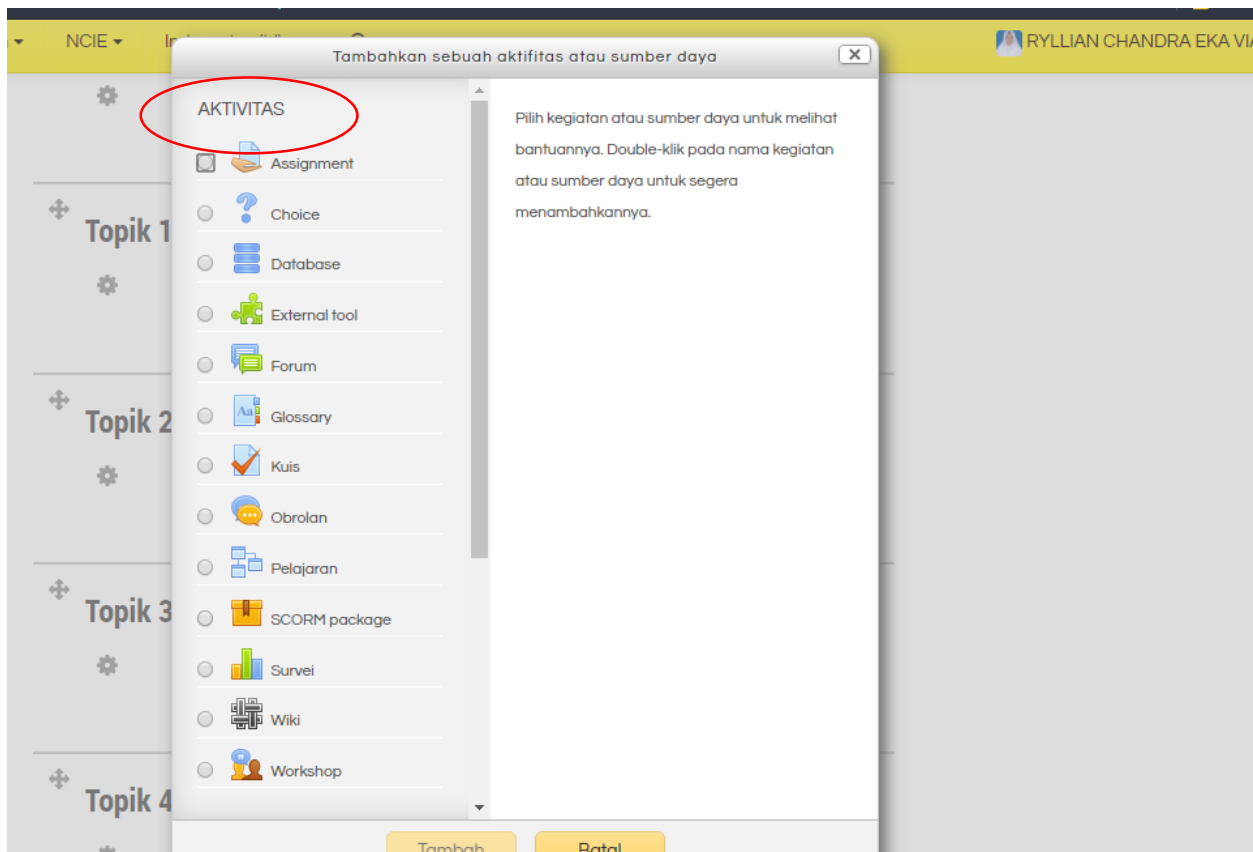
NCIE ▾ In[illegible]

RYLLIAN CHANDRA EKA VI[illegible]

Tambahkan sebuah aktifitas atau sumber daya

AKTIVITAS

Assignment

Choice

Database

External tool

Forum

Glossary

Kuis

Obrolan

Pelajaran

SCORM package

Survei

Wiki

Workshop

Pilih kegiatan atau sumber daya untuk melihat bantuannya. Double-klik pada nama kegiatan atau sumber daya untuk segera menambahkannya.

Topik 1

Topik 2

Topik 3

Topik 4

Tambah

Batal